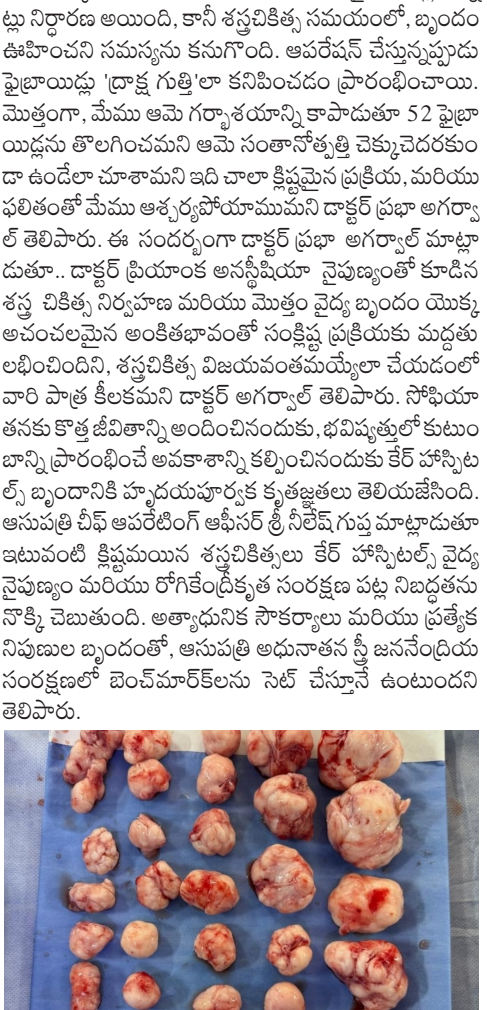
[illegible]ట్లు నిర్ధారణ అయింది, కానీ శస్త్రచికిత్స సమయంలో, బృందం ఊహించని సమస్యను కనుగొంది. ఆపరేషన్ చేస్తున్నప్పుడు ఫైబ్రాయిడ్లు 'ద్రాక్ష గుత్తి'లా కనిపించడం ప్రారంభించాయి. మొత్తంగా, మేము ఆమె గర్భాశయాన్ని కాపాడుతూ 52 ఫైబ్రాయిడ్లను తొలగించమని ఆమె సంతానోత్పత్తి చెక్కుచెదరకుండా ఉండేలా చూశామని ఇది చాలా క్లిష్టమైన ప్రక్రియ, మరియు ఫలితంతో మేము ఆశ్చర్యపోయామని డాక్టర్ ప్రభా అగర్వాల్ తెలిపారు. ఈ సందర్భంగా డాక్టర్ ప్రభా అగర్వాల్ మాట్లాడుతూ.. డాక్టర్ ప్రియాంక అనస్థీషియా నైపుణ్యంతో కూడిన శస్త్ర చికిత్స నిర్వహణ మరియు మొత్తం వైద్య బృందం యొక్క అచంచలమైన అంకితభావంతో సంక్లిష్ట ప్రక్రియకు మద్దతు లభించిందని, శస్త్రచికిత్స విజయవంతమయ్యేలా చేయడంలో వారి పాత్ర కీలకమని డాక్టర్ అగర్వాల్ తెలిపారు. సోఫియా తనకు కొత్త జీవితాన్ని అందించినందుకు, భవిష్యత్తులో కుటుంబాన్ని ప్రారంభించే అవకాశాన్ని కల్పించినందుకు కేర్ హాస్పిటల్స్ బృందానికి హృదయపూర్వక కృతజ్ఞతలు తెలియజేసింది. ఆసుపత్రి చీఫ్ ఆపరేటింగ్ ఆఫీసర్ శ్రీ నీలేష్ గుప్త మాట్లాడుతూ ఇటువంటి క్లిష్టమయిన శస్త్రచికిత్సలు కేర్ హాస్పిటల్స్ వైద్య నైపుణ్యం మరియు రోగికేంద్రీకృత సంరక్షణ పట్ల నిబద్ధతను నొక్కి చెబుతుంది. అత్యాధునిక సౌకర్యాలు మరియు ప్రత్యేక నిపుణుల బృందంతో, ఆసుపత్రి అధునాతన స్త్రీ జననేంద్రియ సంరక్షణలో బెంచ్‌మార్క్‌లను సెట్ చేస్తూనే ఉంటుందని తెలిపారు.